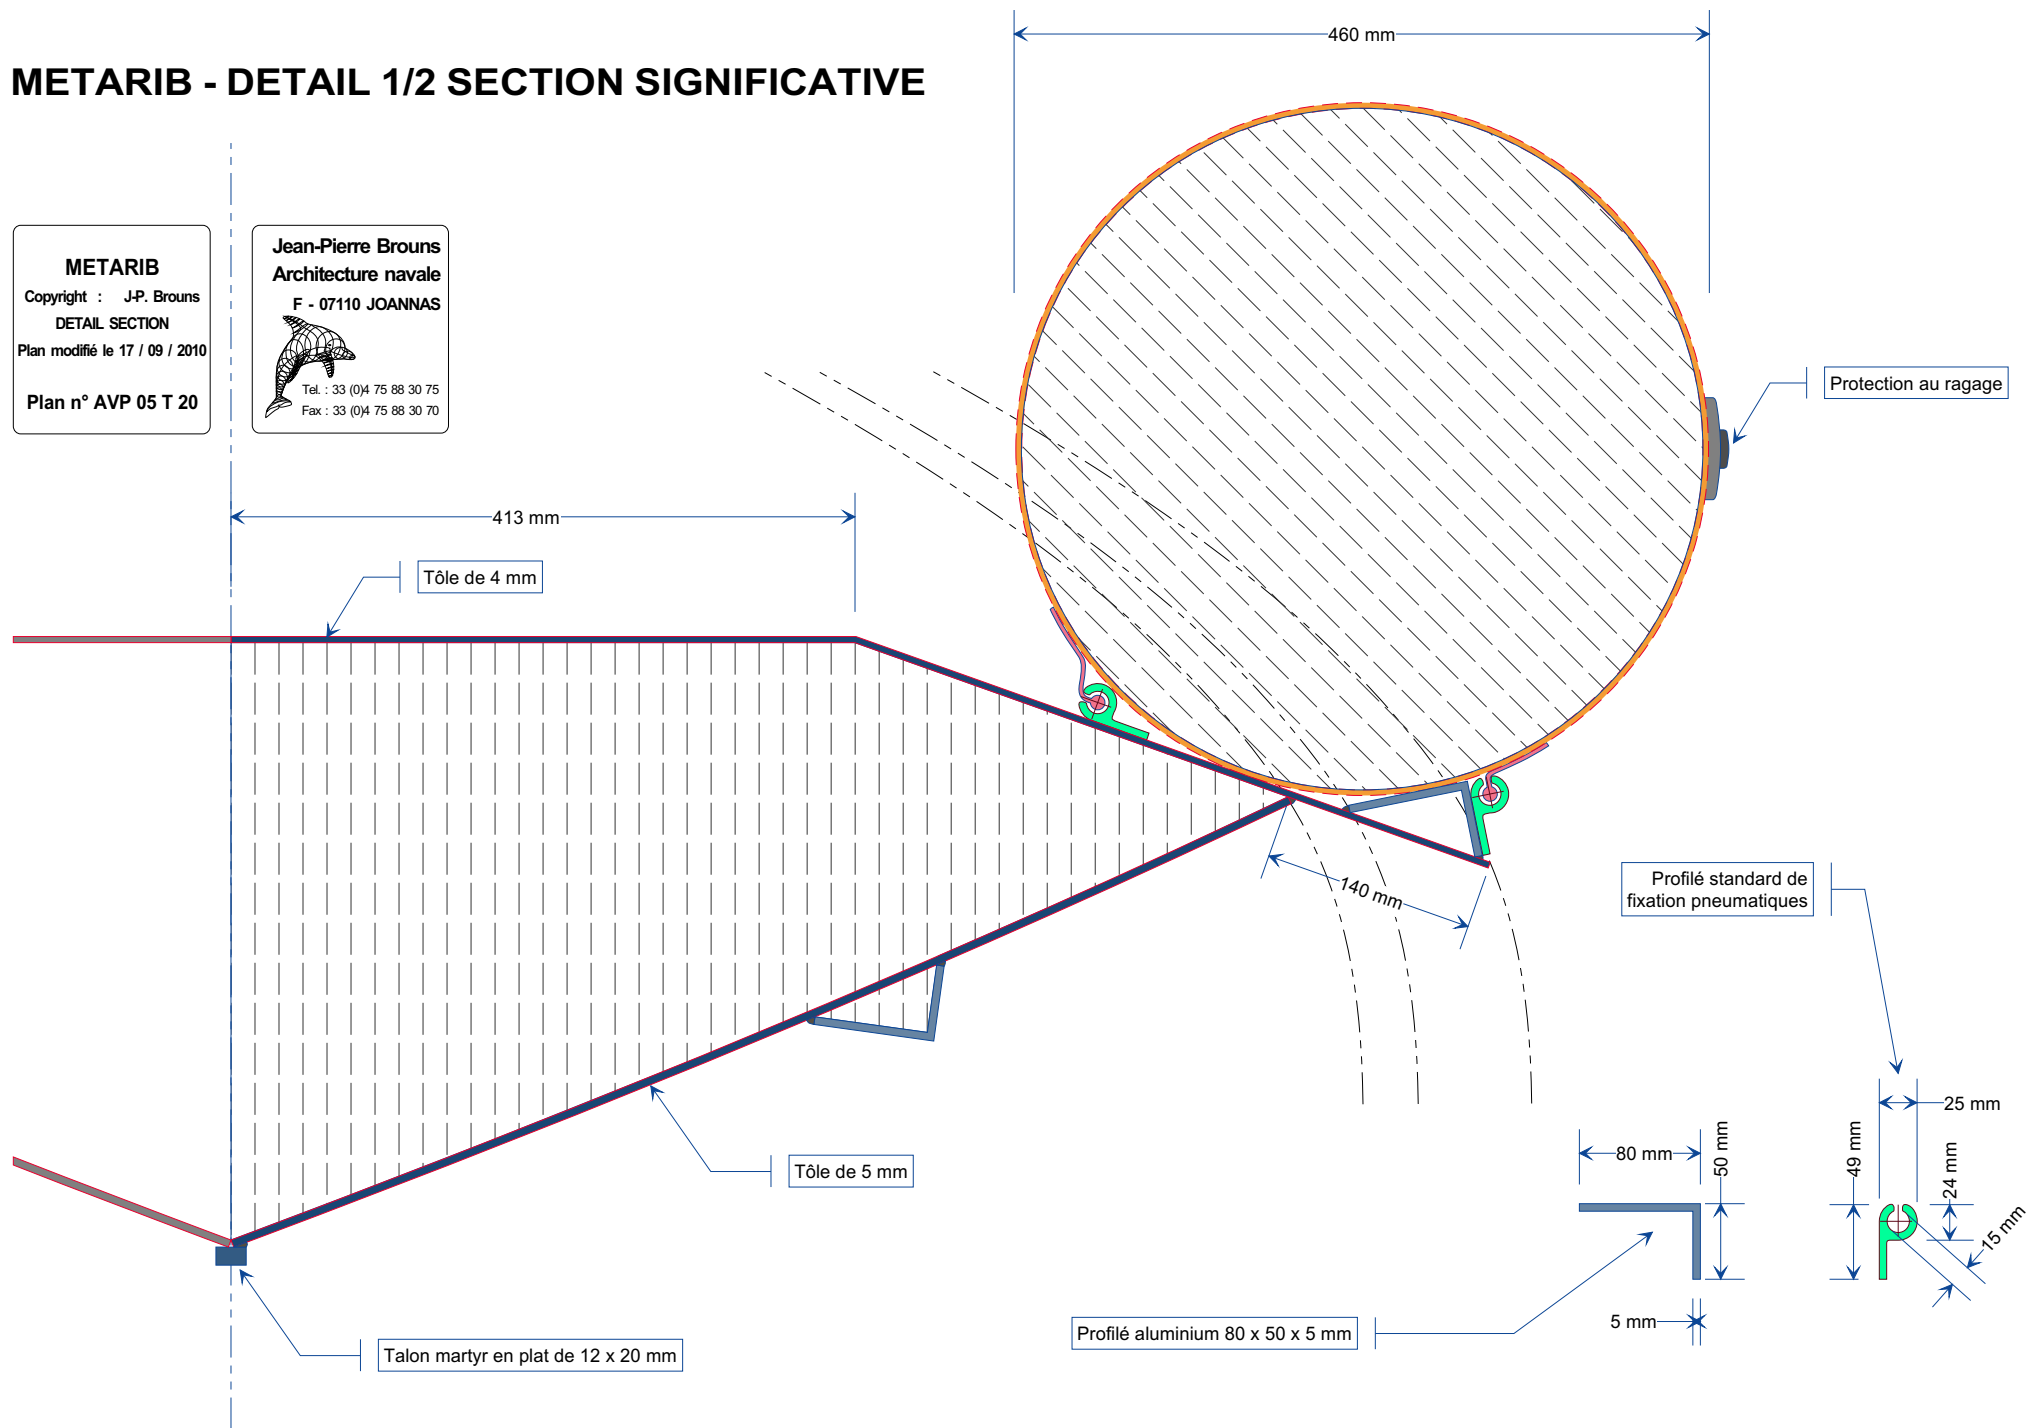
METARIB - DETAIL 1/2 SECTION SIGNIFICATIVE

460 mm

METARIB
Copyright : J-P. Brouns
DETAIL SECTION
Plan modifié le 17 / 09 / 2010
Plan n° AVP 05 T 20

Jean-Pierre Brouns
Architecture navale
F - 07110 JOANNAS
Tel. : 33 (0)4 75 88 30 75
Fax : 33 (0)4 75 88 30 70

Protection au ragage

413 mm

Tôle de 4 mm

140 mm

Profilé standard de fixation pneumatiques

Tôle de 5 mm

80 mm
50 mm
25 mm
49 mm
24 mm
15 mm
5 mm

Profilé aluminium 80 x 50 x 5 mm

Talon martyr en plat de 12 x 20 mm